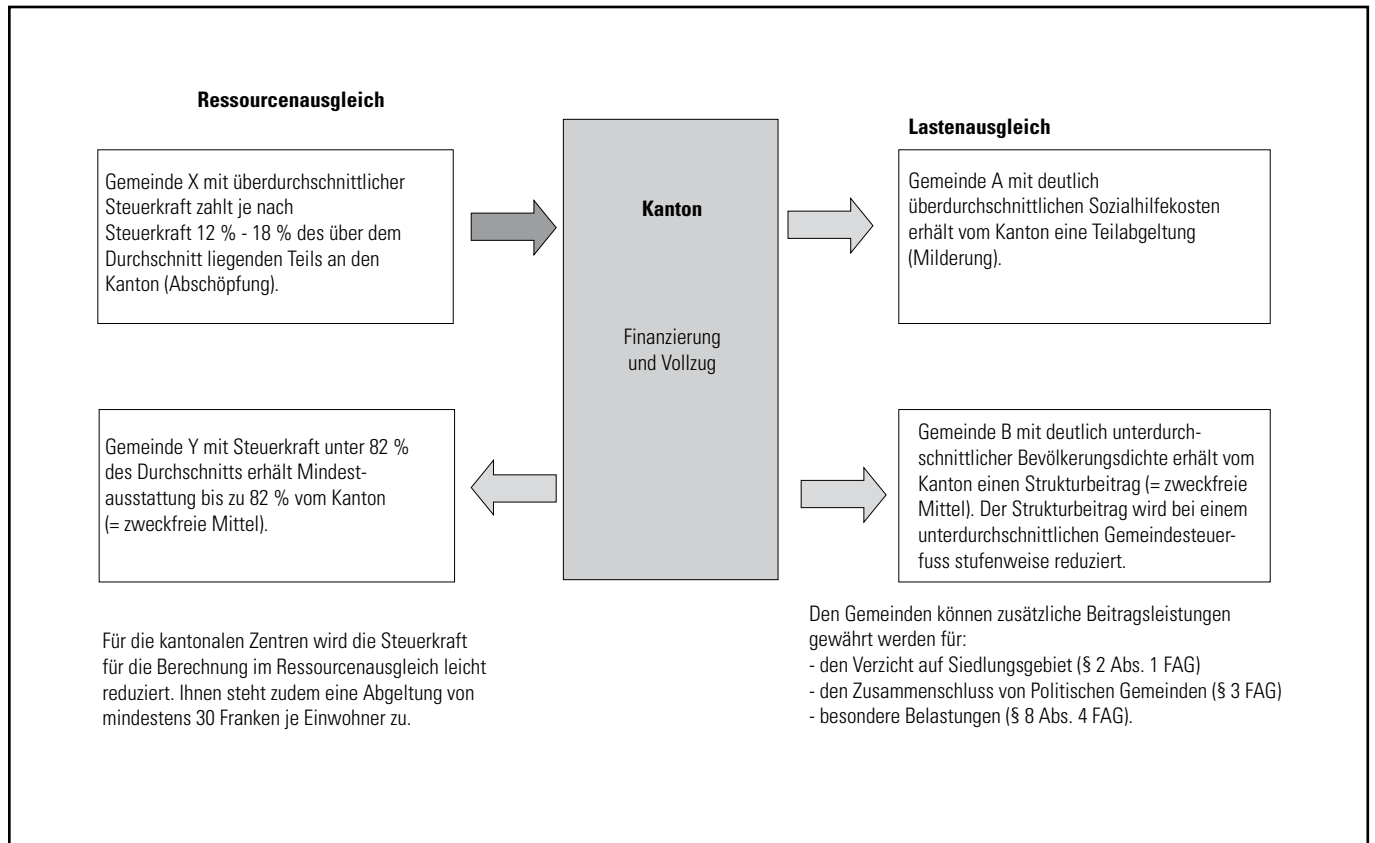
Ressourcenausgleich

Gemeinde X mit überdurchschnittlicher Steuerkraft zahlt je nach Steuerkraft 12 % - 18 % des über dem Durchschnitt liegenden Teils an den Kanton (Abschöpfung).

Gemeinde Y mit Steuerkraft unter 82 % des Durchschnitts erhält Mindestausstattung bis zu 82 % vom Kanton (= zweckfreie Mittel).

Für die kantonalen Zentren wird die Steuerkraft für die Berechnung im Ressourcenausgleich leicht reduziert. Ihnen steht zudem eine Abgeltung von mindestens 30 Franken je Einwohner zu.

Kanton

Finanzierung und Vollzug

Lastenausgleich

Gemeinde A mit deutlich überdurchschnittlichen Sozialhilfekosten erhält vom Kanton eine Teilabgeltung (Milderung).

Gemeinde B mit deutlich unterdurchschnittlicher Bevölkerungsdichte erhält vom Kanton einen Strukturbeitrag (= zweckfreie Mittel). Der Strukturbeitrag wird bei einem unterdurchschnittlichen Gemeindesteuerfuss stufenweise reduziert.

Den Gemeinden können zusätzliche Beitragsleistungen gewährt werden für:
- den Verzicht auf Siedlungsgebiet (§ 2 Abs. 1 FAG)
- den Zusammenschluss von Politischen Gemeinden (§ 3 FAG)
- besondere Belastungen (§ 8 Abs. 4 FAG).